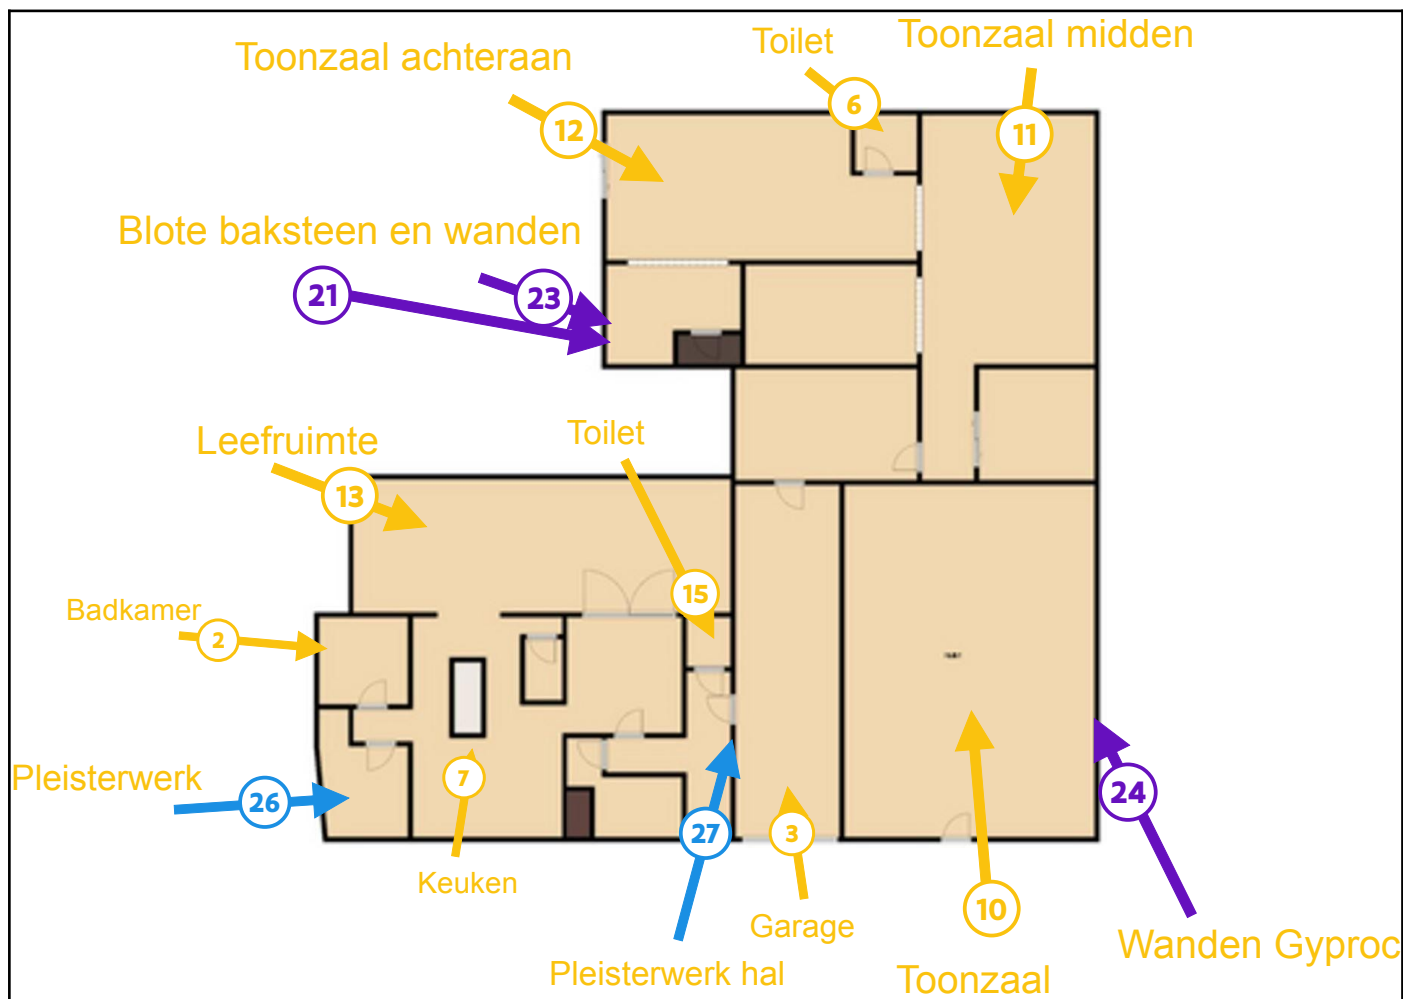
Toonzaal achteraan

Toilet

Toonzaal midden

12

6

11

Blote baksteen en wanden

21

23

Leefruimte

Toilet

13

15

Badkamer

2

Pleisterwerk

26

7

Keuken

27

3

Garage

Pleisterwerk hal

10

Toonzaal

24

Wanden Gyproc